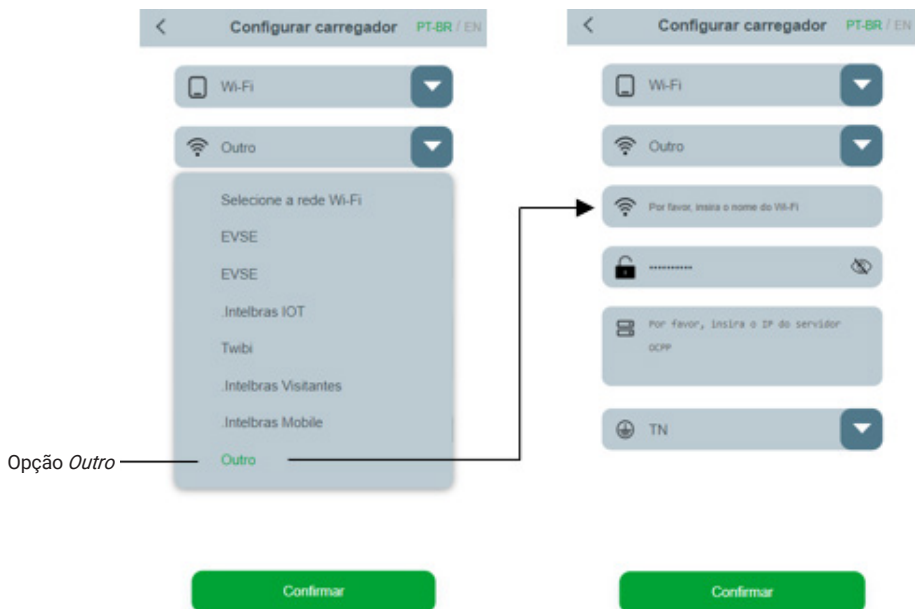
Configurar carregador PT-BR / EN

Wi-Fi

Outro

Selecione a rede Wi-Fi

EVSE

EVSE

.Intelbras IOT

Twibi

.Intelbras Visitantes

.Intelbras Mobile

Outro

Opção *Outro*

Confirmar

Configurar carregador PT-BR / EN

Wi-Fi

Outro

Por favor, insira o nome do Wi-Fi

••••••••••

Por favor, insira o IP do servidor OCPP

TN

Confirmar